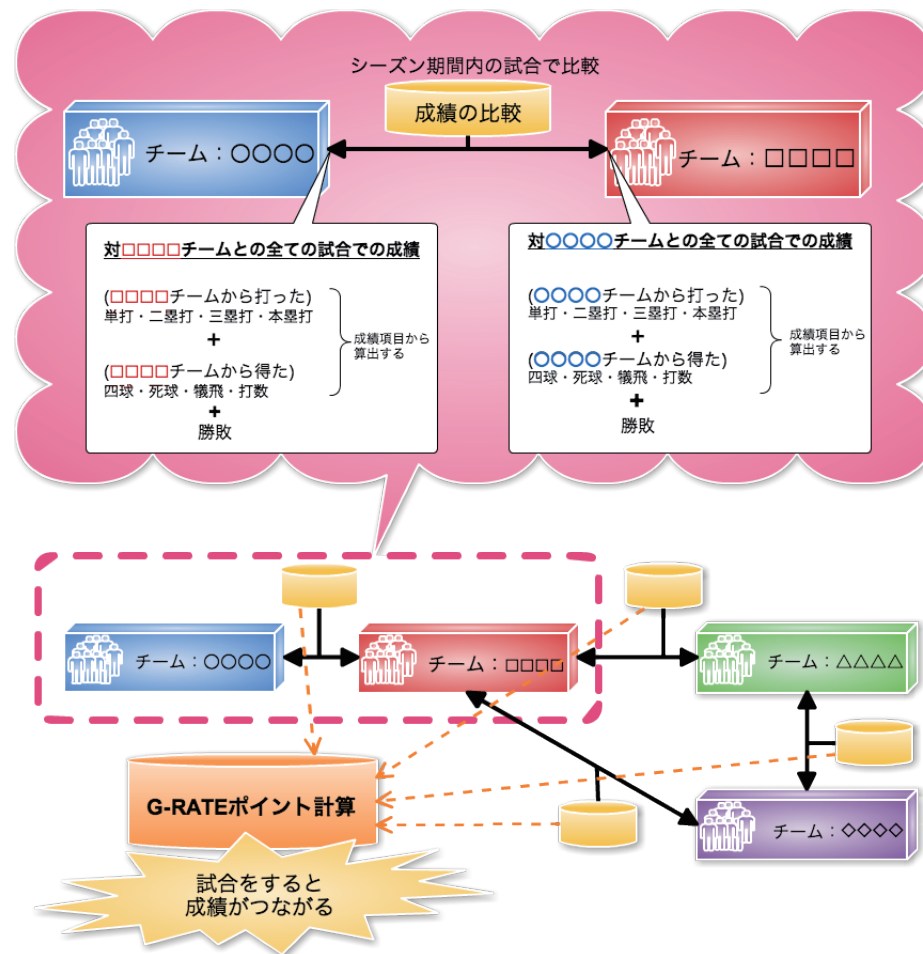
シーズン期間内の試合で比較

成績の比較

チーム：〇〇〇〇

チーム：□□□□

対□□□□チームとの全ての試合での成績

(□□□□チームから打った)
単打・二塁打・三塁打・本塁打
+
(□□□□チームから得た)
四球・死球・犠飛・打数
+
勝敗

成績項目から算出する

対〇〇〇〇チームとの全ての試合での成績

(〇〇〇〇チームから打った)
単打・二塁打・三塁打・本塁打
+
(〇〇〇〇チームから得た)
四球・死球・犠飛・打数
+
勝敗

成績項目から算出する

チーム：〇〇〇〇

チーム：□□□□

チーム：△△△△

チーム：◇◇◇◇

G-RATEポイント計算

試合をすると
成績がつながる